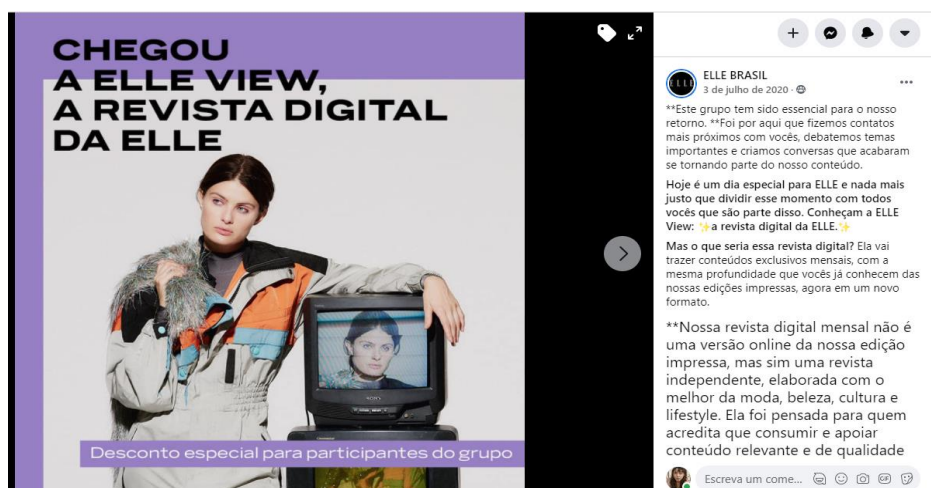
CHEGOU A ELLE VIEW, A REVISTA DIGITAL DA ELLE

SONY

Desconto especial para participantes do grupo

ELLE

ELLE BRASIL
3 de julho de 2020 ·

**Este grupo tem sido essencial para o nosso retorno. **Foi por aqui que fizemos contatos mais próximos com vocês, debatemos temas importantes e criamos conversas que acabaram se tornando parte do nosso conteúdo.

Hoje é um dia especial para ELLE e nada mais justo que dividir esse momento com todos vocês que são parte disso. Conheçam a ELLE View: ✨a revista digital da ELLE.✨

Mas o que seria essa revista digital? Ela vai trazer conteúdos exclusivos mensais, com a mesma profundidade que vocês já conhecem das nossas edições impressas, agora em um novo formato.

**Nossa revista digital mensal não é uma versão online da nossa edição impressa, mas sim uma revista independente, elaborada com o melhor da moda, beleza, cultura e lifestyle. Ela foi pensada para quem acredita que consumir e apoiar conteúdo relevante e de qualidade

Escreva um come...